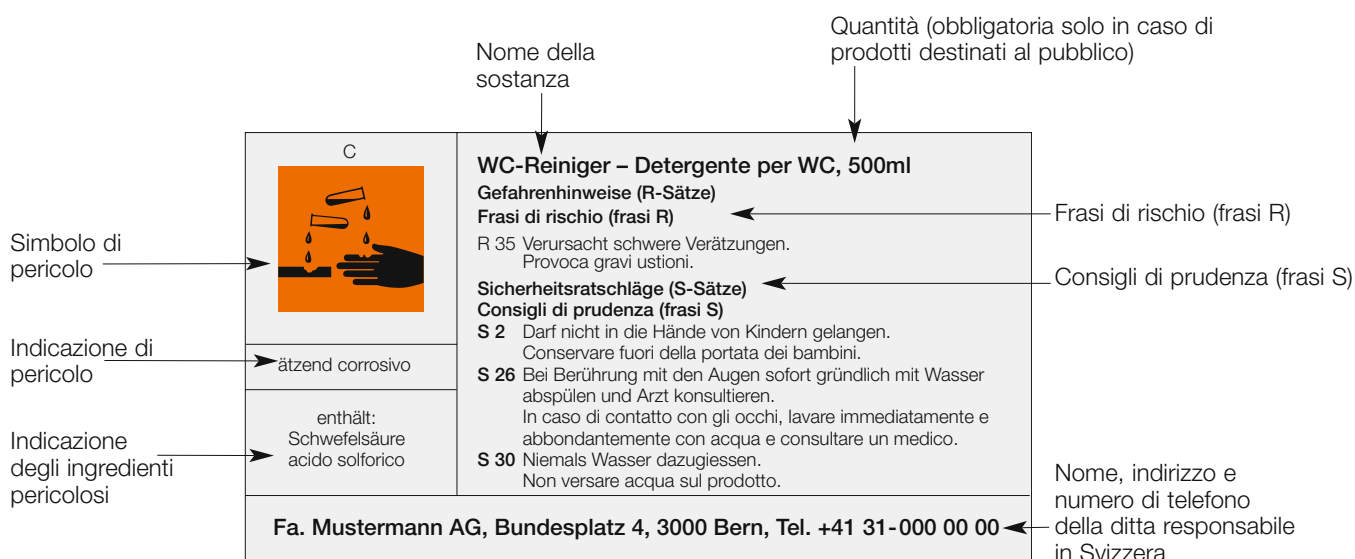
Quantità (obbligatoria solo in caso di prodotti destinati al pubblico)

Nome della sostanza

C

WC-Reiniger – Detergente per WC, 500ml

Gefahrenhinweise (R-Sätze)

Frasi di rischio (frasi R)

Frasi di rischio (frasi R)

Simbolo di pericolo

R 35 Verursacht schwere Verätzungen.
Provoca gravi ustioni.

Sicherheitsratschläge (S-Sätze)

Consigli di prudenza (frasi S)

Consigli di prudenza (frasi S)

S 2 Darf nicht in die Hände von Kindern gelangen.
Conservare fuori della portata dei bambini.

Indicazione di pericolo

ätzend corrosivo

S 26 Bei Berührung mit den Augen sofort gründlich mit Wasser abspülen und Arzt konsultieren.
In caso di contatto con gli occhi, lavare immediatamente e abbondantemente con acqua e consultare un medico.

enthält:
Schwefelsäure
acido solforico

Indicazione degli ingredienti pericolosi

S 30 Niemals Wasser dazugiessen.
Non versare acqua sul prodotto.

Nome, indirizzo e numero di telefono della ditta responsabile in Svizzera

Fa. Mustermann AG, Bundesplatz 4, 3000 Bern, Tel. +41 31-000 00 00